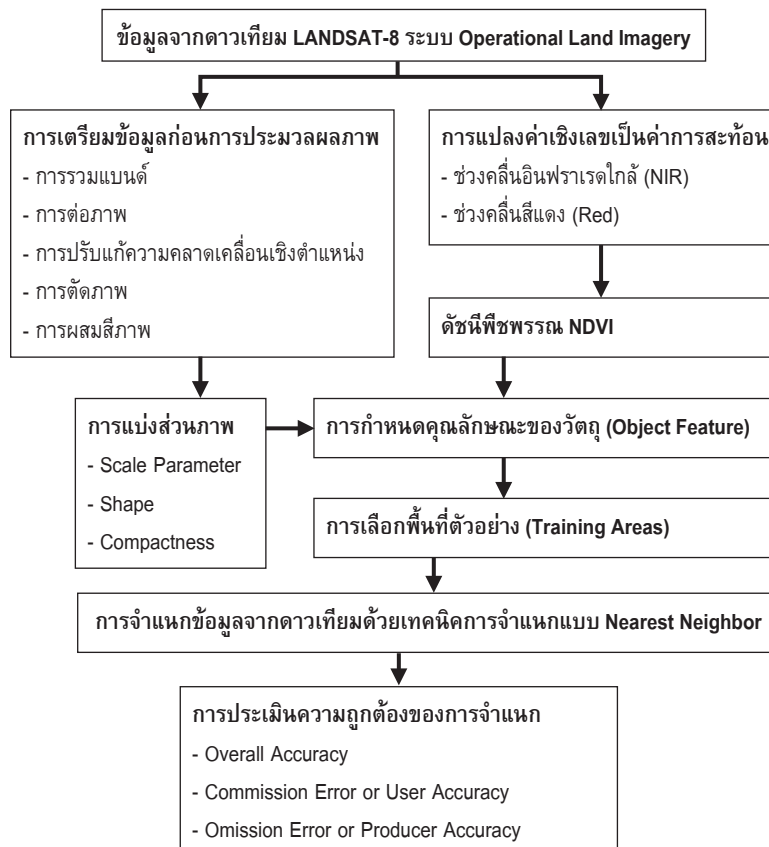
ข้อมูลจากดาวเทียม LANDSAT-8 ระบบ Operational Land Imagery

การเตรียมข้อมูลก่อนการประมวลผลภาพ
- การรวมแบนด์
- การต่อภาพ
- การปรับแก้ความคลาดเคลื่อนเชิงตำแหน่ง
- การตัดภาพ
- การผสมสีภาพ

การแปลงค่าเชิงเลขเป็นค่าการสะท้อน
- ช่วงคลื่นอินฟราเรดใกล้ (NIR)
- ช่วงคลื่นสีแดง (Red)

ดัชนีพืชพรรณ NDVI

การแบ่งส่วนภาพ
- Scale Parameter
- Shape
- Compactness

การกำหนดคุณลักษณะของวัตถุ (Object Feature)

การเลือกพื้นที่ตัวอย่าง (Training Areas)

การจำแนกข้อมูลจากดาวเทียมด้วยเทคนิคการจำแนกแบบ Nearest Neighbor

การประเมินความถูกต้องของการจำแนก
- Overall Accuracy
- Commission Error or User Accuracy
- Omission Error or Producer Accuracy